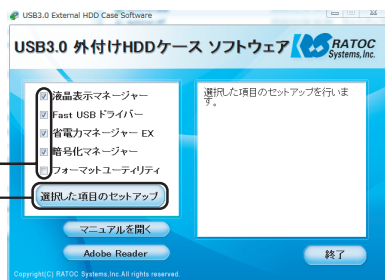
USB3.0 External HDD Case Software

USB3.0 外付けHDDケース ソフトウェア

RATOC Systems, Inc.

液晶表示マネージャー
Fast USB ドライバー
省電力マネージャー EX
暗号化マネージャー
フォーマットユーティリティ

選択した項目のセットアップを行います。

選択した項目のセットアップ

マニュアルを開く

Adobe Reader

終了

Copyright(C) RATOC Systems,Inc.All rights reserved.